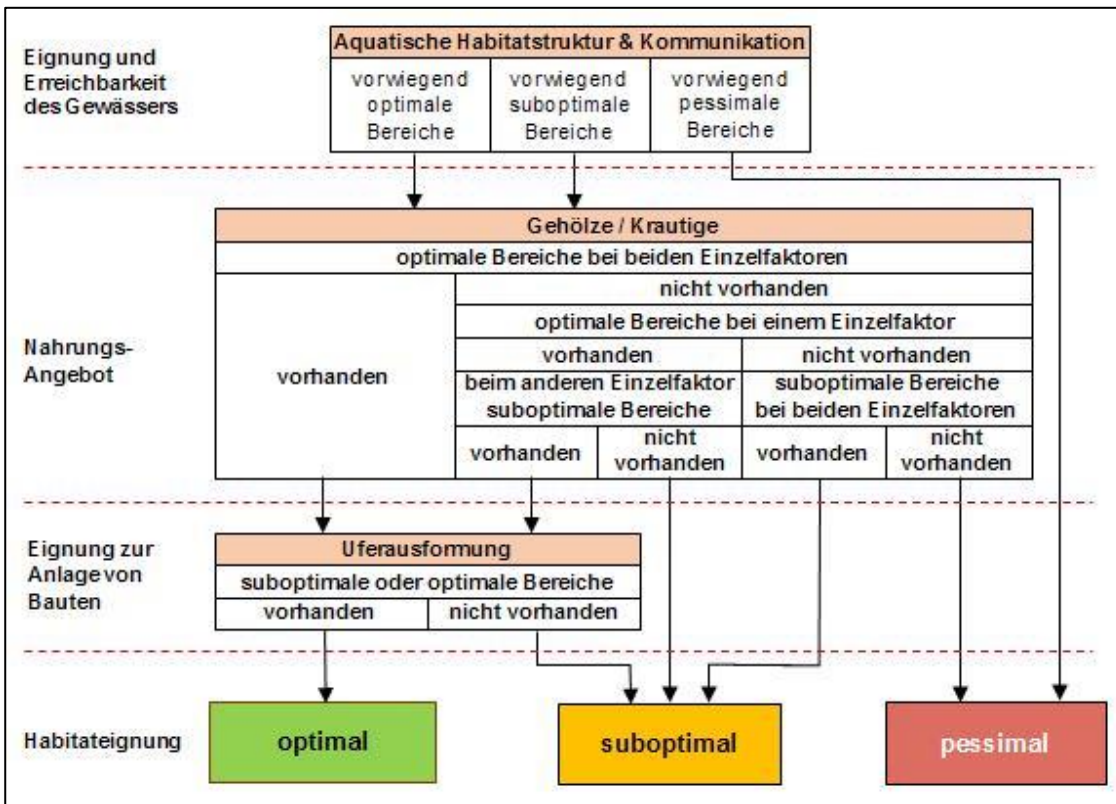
Eignung und Erreichbarkeit des Gewässers

Aquatische Habitatstruktur & Kommunikation

vorwiegend optimale Bereiche

vorwiegend suboptimale Bereiche

vorwiegend pessimale Bereiche

Nahrungs-Angebot

Gehölze / Krautige

optimale Bereiche bei beiden Einzelfaktoren

vorhanden

nicht vorhanden

optimale Bereiche bei einem Einzelfaktor

vorhanden

nicht vorhanden

beim anderen Einzelfaktor suboptimale Bereiche

suboptimale Bereiche bei beiden Einzelfaktoren

vorhanden

nicht vorhanden

vorhanden

nicht vorhanden

Eignung zur Anlage von Bauten

Uferausformung

suboptimale oder optimale Bereiche

vorhanden

nicht vorhanden

Habitateignung

optimal

suboptimal

pessimal